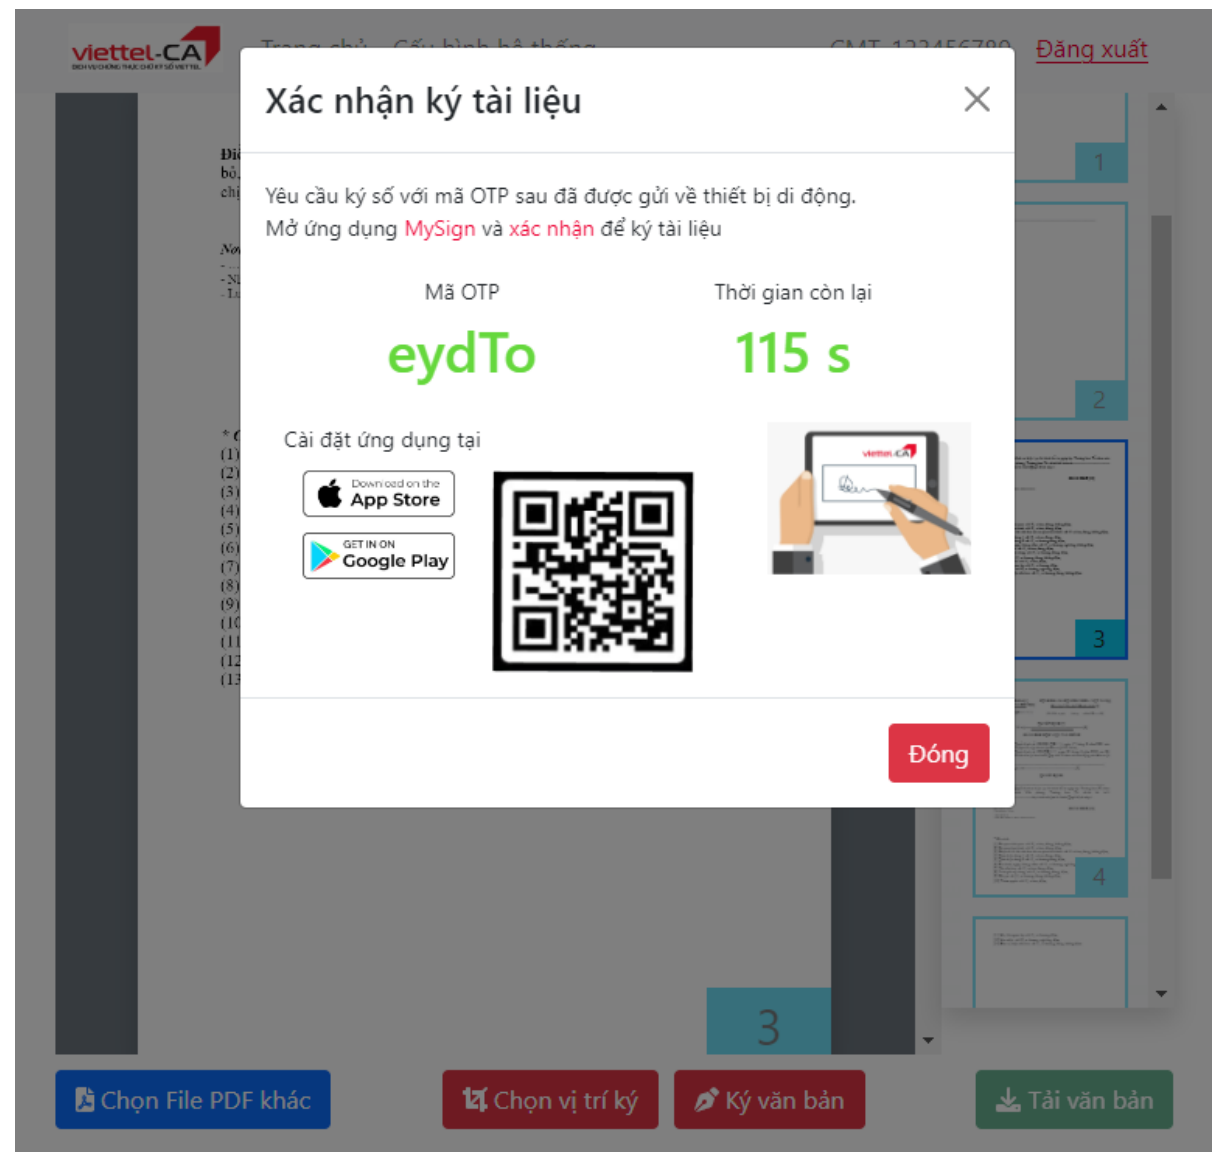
viettel-CA

Đăng xuất

Xác nhận ký tài liệu

Yêu cầu ký số với mã OTP sau đã được gửi về thiết bị di động.
Mở ứng dụng MySign và xác nhận để ký tài liệu

Mã OTP

eydTo

Thời gian còn lại

115 s

Cài đặt ứng dụng tại

Download on the App Store

GET IN ON Google Play

Đóng

1

2

3

4

3

Chọn File PDF khác

Chọn vị trí ký

Ký văn bản

Tải văn bản